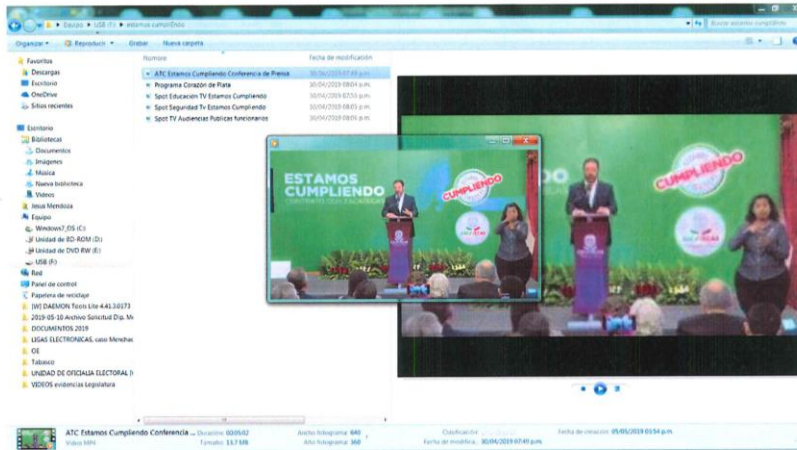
Equipo ▸ USB (F:) ▸ estamos cumpliendo

Buscar estamos cumpliendo

Organizar ▾ Reproducir ▾ Grabar Nueva carpeta

Favoritos
Descargas
Escritorio
OneDrive
Sitios recientes

Escritorio
Bibliotecas
Documentos
Imágenes
Música
Nueva biblioteca
Videos
Jesus Mendoza
Equipo
Windows7_OS (C:)
Unidad de BD-ROM (D:)
Unidad de DVD RW (E:)
USB (F:)
Red
Panel de control
Papelera de reciclaje
[W] DAEMON Tools Lite 4.41.3.0173
2019-05-10 Archivo Solicitud Dip. M
DOCUMENTOS 2019
LIGAS ELECTRONICAS, caso Menchac
OE
Tabasco
UNIDAD DE OFICIALIA ELECTORAL (
VIDEOS evidencias Legislatura

| Nombre | Fecha de modificación |
|---|---|
| ATC Estamos Cumpliendo Conferencia de Prensa | 30/04/2019 07:49 p.m. |
| Programa Corazón de Plata | 30/04/2019 08:04 p.m. |
| Spot Educacion TV Estamos Cumpliendo | 30/04/2019 07:55 p.m. |
| Spot Seguridad Tv Estamos Cumplendo | 30/04/2019 08:05 p.m. |
| Spot TV Audiencias Publicas funcionarios | 30/04/2019 08:05 p.m. |

ESTAMOS CUMPLIENDO
CUMPLIENDO

ATC Estamos Cumpliendo Conferencia ... Duración: 00:05:02 Ancho fotograma: 640 Clasificación: Fecha de creación: 09/05/2019 03:54 p.m.
Video MP4 Tamaño: 13.7 MB Alto fotograma: 360 Fecha de modifica...: 30/04/2019 07:49 p.m.